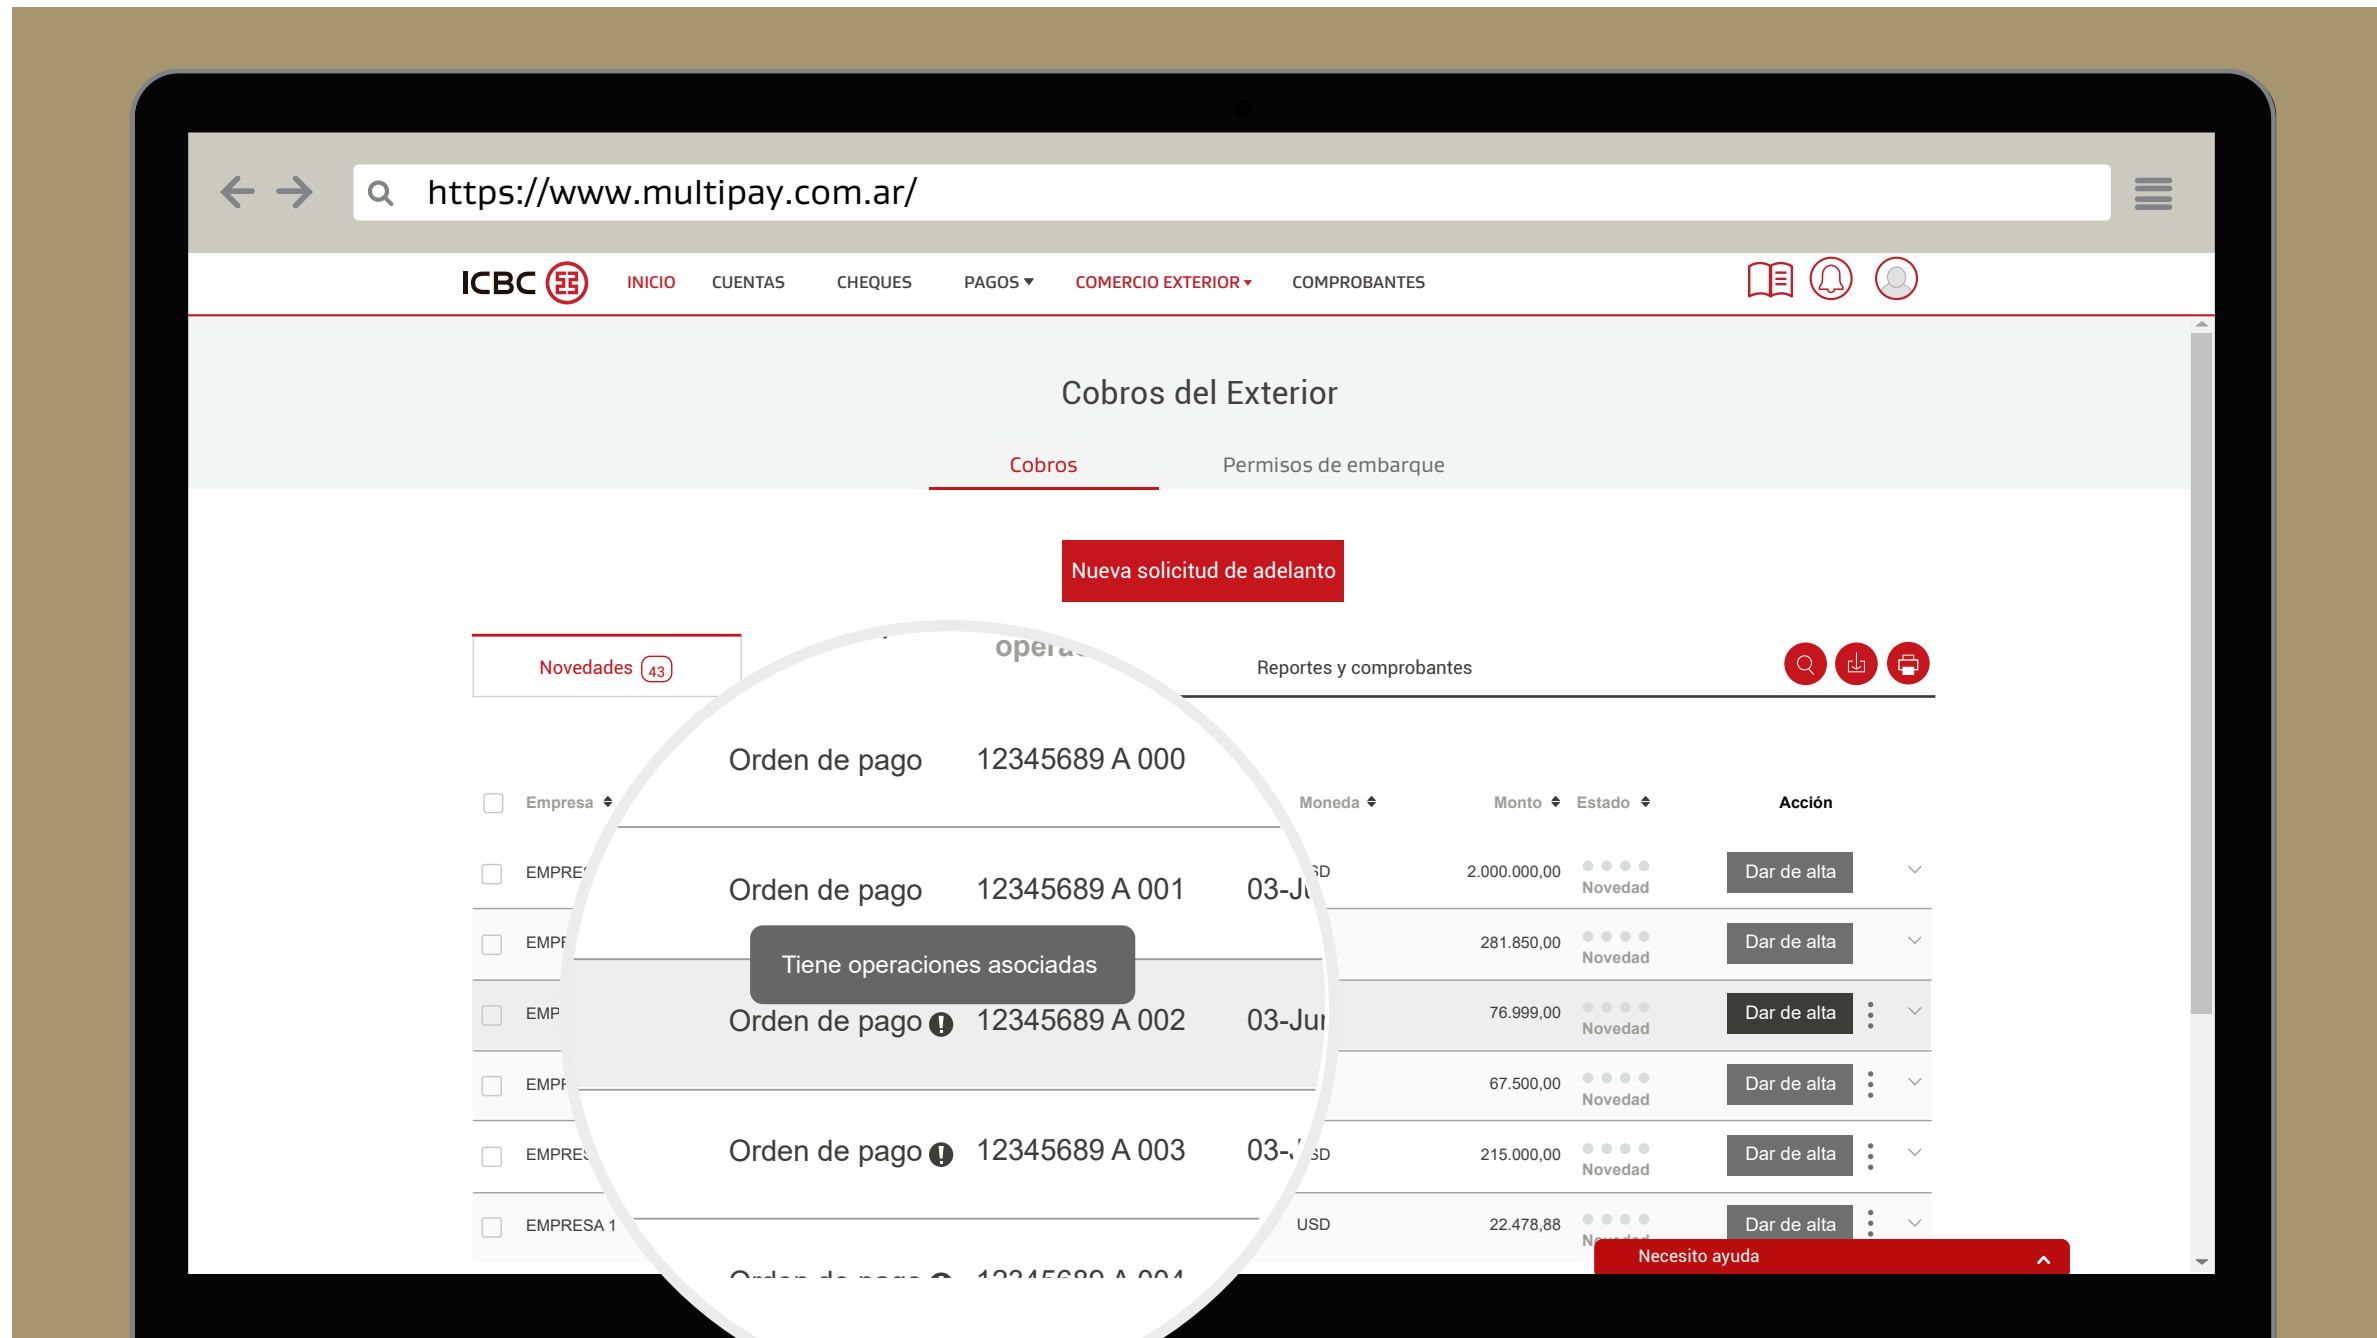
https://www.multipay.com.ar/

ICBC INICIO CUENTAS CHEQUES PAGOS COMERCIO EXTERIOR COMPROBANTES

Cobros del Exterior

Cobros Permisos de embarque

Nueva solicitud de adelanto

Novedades 43 opera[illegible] Reportes y comprobantes

Orden de pago 12345689 A 000

| | Empresa | | Moneda | Monto | Estado | Acción |
|---|---|---|---|---|---|---|
| | EMPRE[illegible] | | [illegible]SD | 2.000.000,00 | Novedad | Dar de alta |
| | EMPR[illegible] | | | 281.850,00 | Novedad | Dar de alta |
| | EMP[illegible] | | | 76.999,00 | Novedad | Dar de alta |
| | EMPR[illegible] | | | 67.500,00 | Novedad | Dar de alta |
| | EMPRE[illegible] | | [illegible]SD | 215.000,00 | Novedad | Dar de alta |
| | EMPRESA 1 | | USD | 22.478,88 | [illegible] | Dar de alta |

Orden de pago 12345689 A 001 03-J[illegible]

Tiene operaciones asociadas

Orden de pago 12345689 A 002 03-Ju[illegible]

Orden de pago 12345689 A 003 03-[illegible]

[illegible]

Necesito ayuda